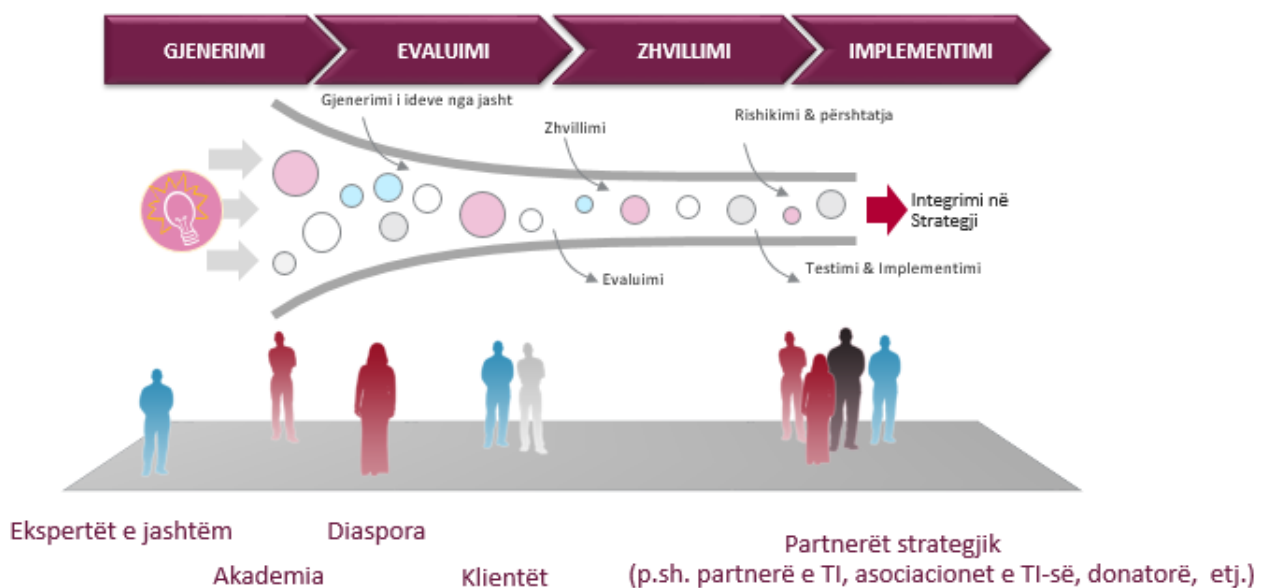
GJENERIMI
EVALUIMI
ZHVILLIMI
IMPLEMENTIMI

Gjenerimi i ideve nga jasht
Zhvillimi
Rishikimi & përshtatja
Integrimi në Strategji
Evaluimi
Testimi & Implementimi

Ekspertët e jashtëm
Akademia
Diaspora
Klientët
Partnerët strategjik
(p.sh. partnerë e TI, asociacionet e TI-së, donatorë, etj.)